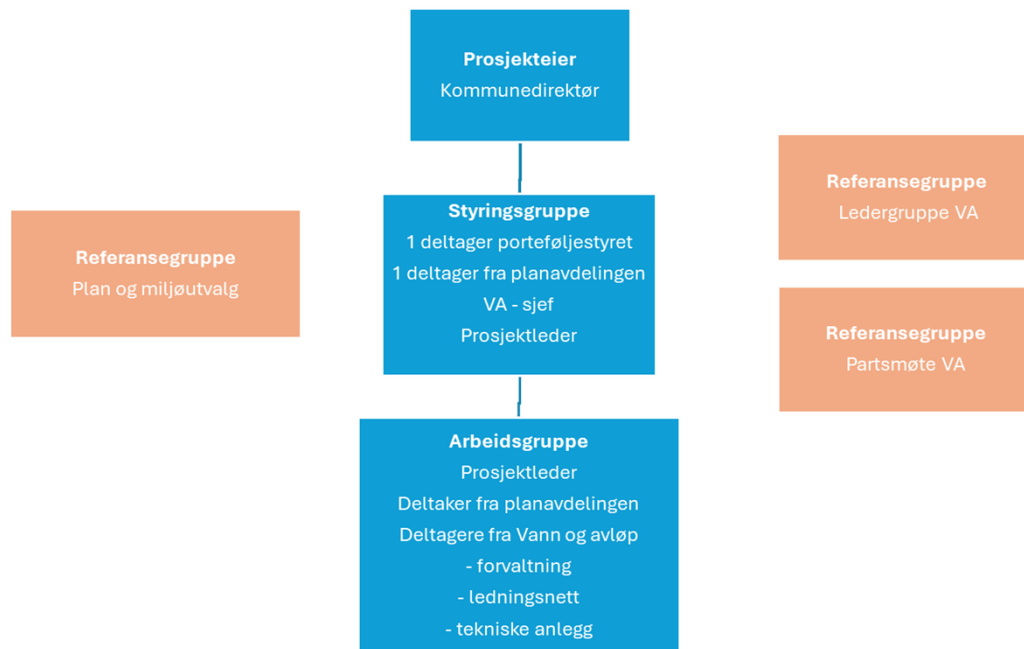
Prosjekteier
Kommunedirektør

Referansegruppe
Plan og miljøutvalg

Styringsgruppe
1 deltager porteføljestyret
1 deltager fra planavdelingen
VA - sjef
Prosjektleder

Referansegruppe
Ledergruppe VA

Referansegruppe
Partsmøte VA

Arbeidsgruppe
Prosjektleder
Deltaker fra planavdelingen
Deltagere fra Vann og avløp
- forvaltning
- ledningsnett
- tekniske anlegg